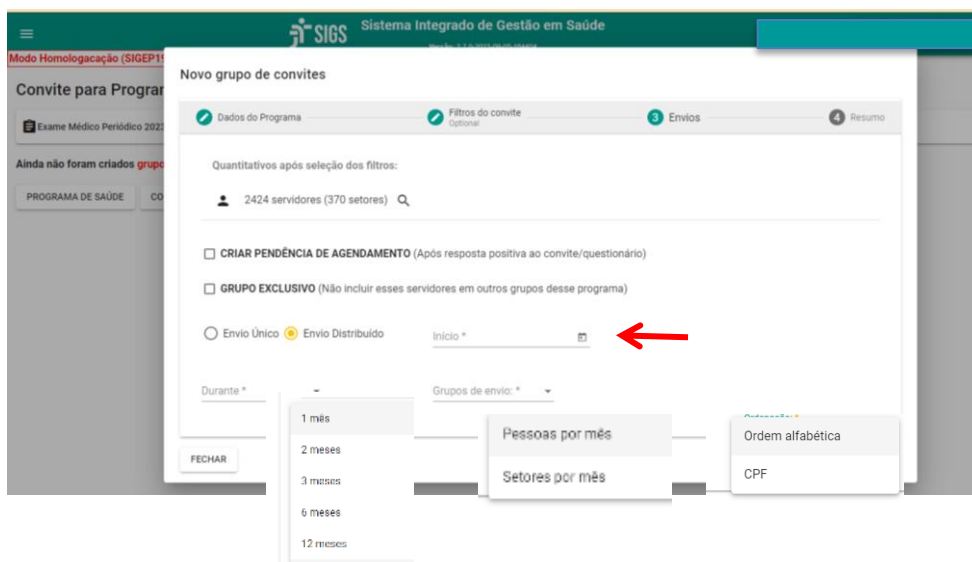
SIGS Sistema Integrado de Gestão em Saúde

Versão: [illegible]

Modo Homologação (SIGEP1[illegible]

Convite para Prograr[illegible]

Exame Médico Periódico 2023

Ainda não foram criados grupo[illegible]

PROGRAMA DE SAÚDE

CO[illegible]

Novo grupo de convites

Dados do Programa

Filtros do convite
Optional

3 Envios

4 Resumo

Quantitativos após seleção dos filtros:

2424 servidores (370 setores)

CRIAR PENDÊNCIA DE AGENDAMENTO (Após resposta positiva ao convite/questionário)

GRUPO EXCLUSIVO (Não incluir esses servidores em outros grupos desse programa)

Envio Único

Envio Distribuído

Início *

Durante *

Grupos de envio: *

Ordenação: *

1 mês

2 meses

3 meses

6 meses

12 meses

Pessoas por mês

Setores por mês

Ordem alfabética

CPF

FECHAR